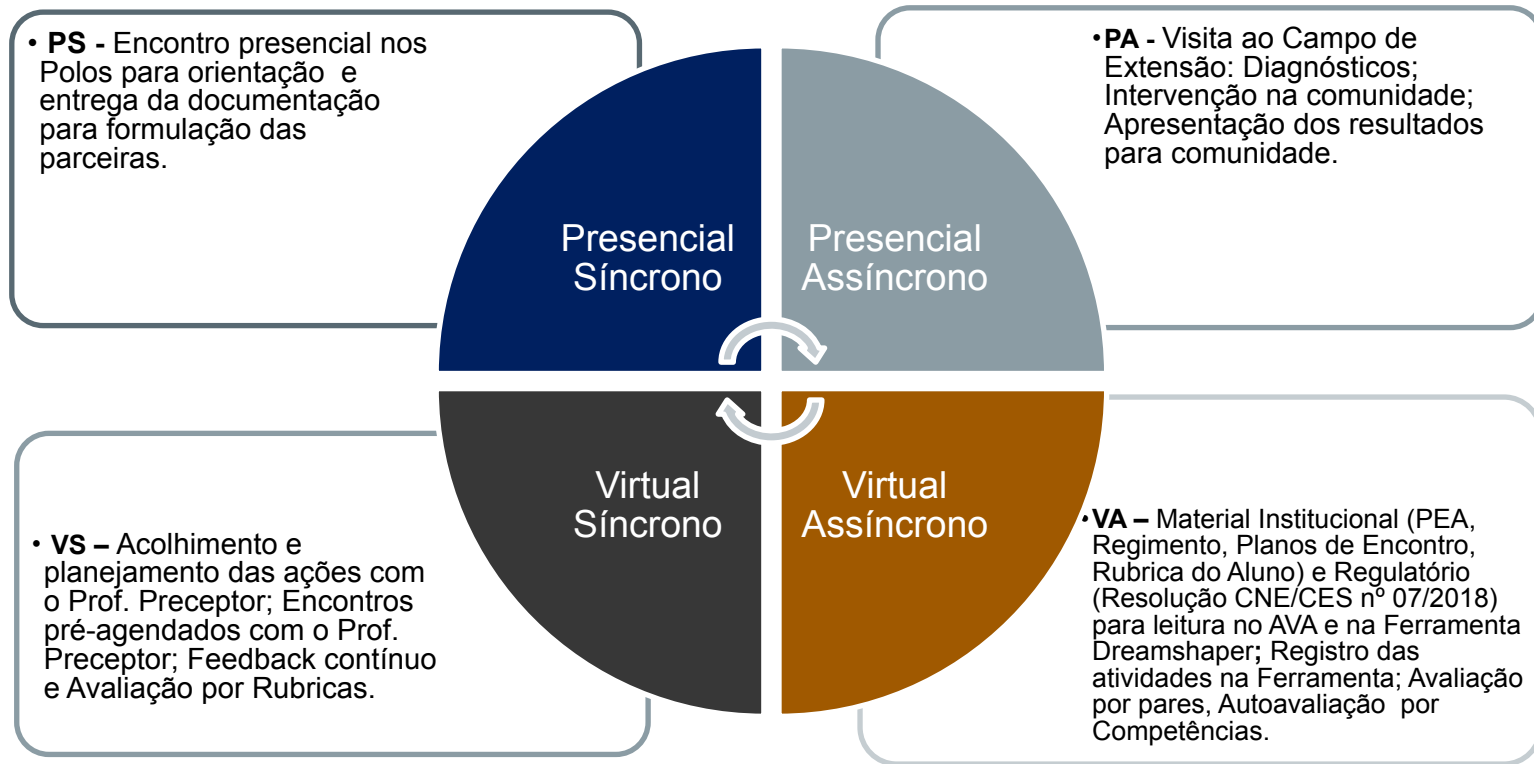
• **PS -** Encontro presencial nos Polos para orientação e entrega da documentação para formulação das parceiras.

• **PA -** Visita ao Campo de Extensão: Diagnósticos; Intervenção na comunidade; Apresentação dos resultados para comunidade.

Presencial Síncrono

Presencial Assíncrono

Virtual Síncrono

Virtual Assíncrono

• **VS –** Acolhimento e planejamento das ações com o Prof. Preceptor; Encontros pré-agendados com o Prof. Preceptor; Feedback contínuo e Avaliação por Rubricas.

• **VA –** Material Institucional (PEA, Regimento, Planos de Encontro, Rubrica do Aluno) e Regulatório (Resolução CNE/CES nº 07/2018) para leitura no AVA e na Ferramenta Dreamshaper**;** Registro das atividades na Ferramenta; Avaliação por pares, Autoavaliação por Competências.